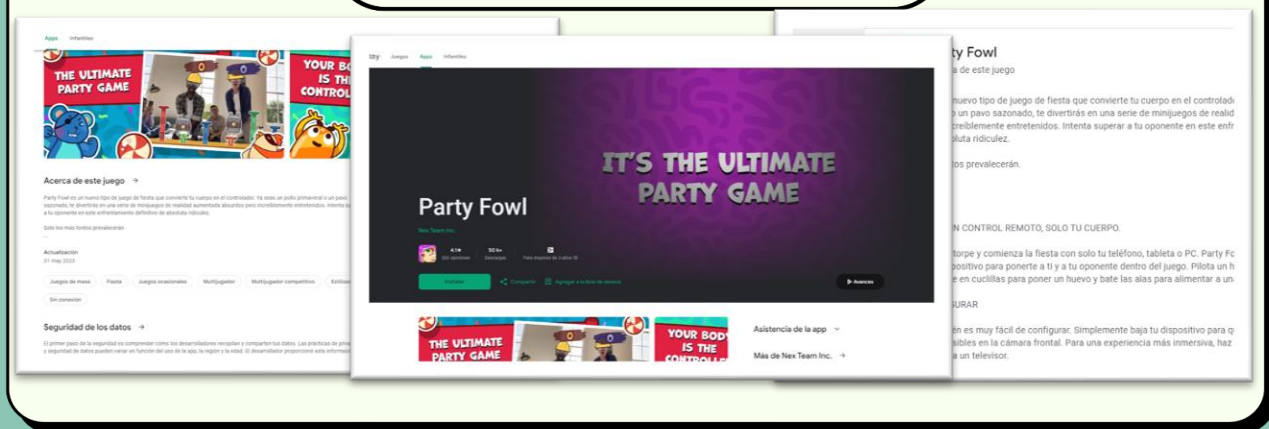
Apps Infantiles

THE ULTIMATE PARTY GAME

YOUR BO IS TH CONTROL

Acerca de este juego →

Party Fowl es un nuevo tipo de juego de fiesta que convierte tu cuerpo en el controlador. Ya seas un pollo primaveral o un pavo sazonado, te divertirás en una serie de minijuegos de realidad aumentada absurdos pero increíblemente entretenidos. Intenta su a tu oponente en este enfrentamiento definitivo de absoluta ridiculez.

Solo los más fuertes prevalecerán.

Actualización
01 may 2023

Juegos de mesa Fiesta Juegos ocasionales Multijugador Multijugador competitivo Estiliza

Sin conexión

Seguridad de los datos →

El primer paso de la seguridad es comprender cómo los desarrolladores recopilan y comparten tus datos. Las prácticas de priva y seguridad de datos pueden variar en función del uso de la app, la región y la edad. El desarrollador proporcionó esta informació

Juegos Apps Infantiles

IT'S THE ULTIMATE PARTY GAME

Party Fowl

Nex Team Inc.

4.1★ 50 mil+

Instalar Compartir Agregar a la lista de deseos

Avances

THE ULTIMATE PARTY GAME

YOUR BODY IS THE CONTROLLE

Asistencia de la app

Más de Nex Team Inc. →

ty Fowl
a de este juego

nuevo tipo de juego de fiesta que convierte tu cuerpo en el controlad
o un pavo sazonado, te divertirás en una serie de minijuegos de realid
creíblemente entretenidos. Intenta superar a tu oponente en este enfr
oluta ridiculez.

tos prevalecerán.

N CONTROL REMOTO, SOLO TU CUERPO.

torpe y comienza la fiesta con solo tu teléfono, tableta o PC. Party Fc
positivo para ponerte a ti y a tu oponente dentro del juego. Pilota un h
en cuclillas para poner un huevo y bate las alas para alimentar a un

URAR

én es muy fácil de configurar. Simplemente baja tu dispositivo para q
sibles en la cámara frontal. Para una experiencia más inmersiva, haz
a un televisor.